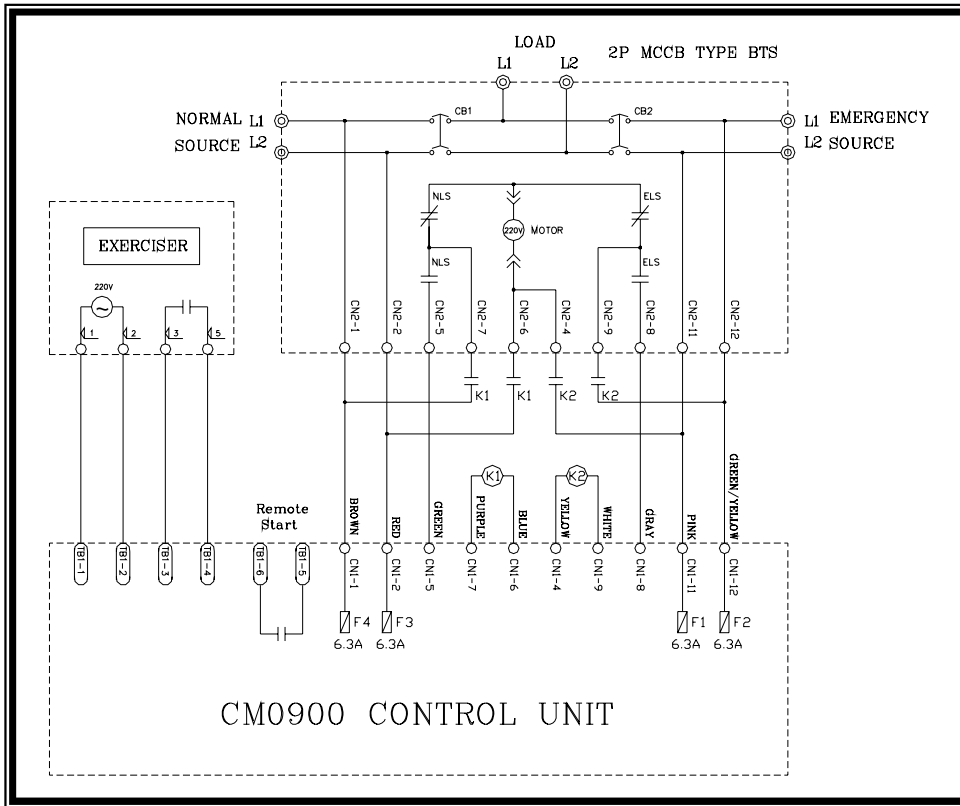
LOAD
L1 L2
2P MCCB TYPE BTS

NORMAL L1
SOURCE L2

CB1
CB2

L1 EMERGENCY
L2 SOURCE

NLS
220V MOTOR
ELS
NLS
ELS

EXERCISER
220V
1 2 3 5

CN2-1 CN2-2 CN2-5 CN2-7 CN2-6 CN2-4 CN2-9 CN2-8 CN2-11 CN2-12

K1 K1 K2 K2

K1 K2

Remote Start

BROWN RED GREEN PURPLE BLUE YELLOW WHITE GRAY PINK GREEN/YELLOW

TB1-1 TB1-2 TB1-3 TB1-4 TB1-6 TB1-5

CN1-1 CN1-2 CN1-5 CN1-7 CN1-6 CN1-4 CN1-9 CN1-8 CN1-11 CN1-12

F4 6.3A
F3 6.3A
F1 6.3A
F2 6.3A

CM0900 CONTROL UNIT